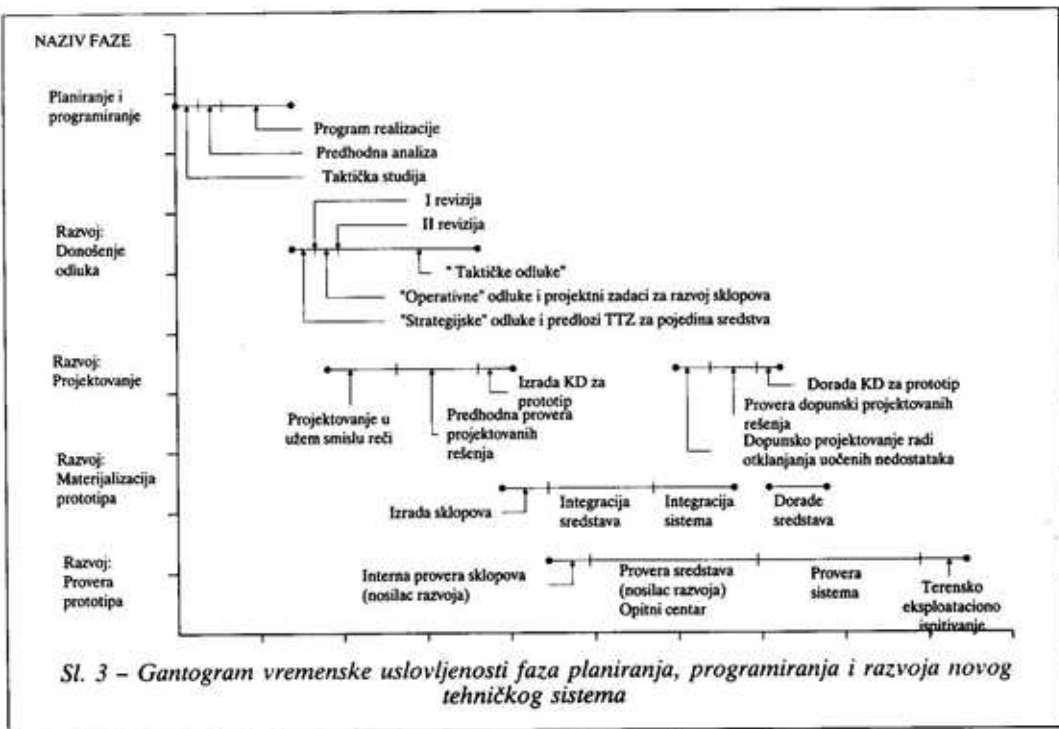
NAZIV FAZE

Planiranje i programiranje

Program realizacije

Predhodna analiza

Taktička studija

Razvoj: Donošenje odluka

I revizija

II revizija

" Taktičke odluke"

"Operativne" odluke i projektni zadaci za razvoj sklopova

"Strategijske" odluke i predlozi TTZ za pojedina sredstva

Razvoj: Projektovanje

Izrada KD za prototip

Projektovanje u užem smislu reči

Predhodna provera projektovanih rešenja

Dorada KD za prototip

Provera dopunski projektovanih rešenja

Dopunsko projektovanje radi otklanjanja uočenih nedostataka

Razvoj: Materijalizacija prototipa

Izrada sklopova

Integracija sredstava

Integracija sistema

Dorade sredstava

Razvoj: Provera prototipa

Interna provera sklopova (nosilac razvoja)

Provera sredstava (nosilac razvoja) Opitni centar

Provera sistema

Terensko eksploataciono ispitivanje

Sl. 3 – Gantogram vremenske uslovljenosti faza planiranja, programiranja i razvoja novog tehničkog sistema